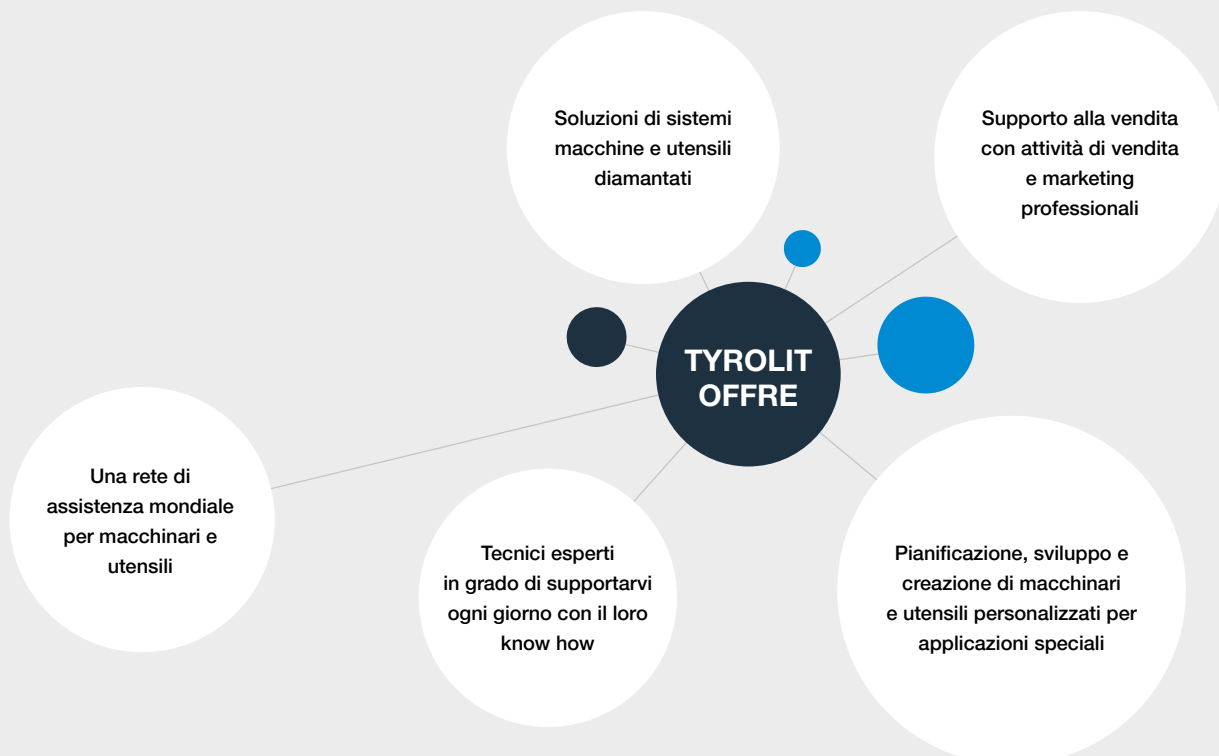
Soluzioni di sistemi macchine e utensili diamantati

Supporto alla vendita con attività di vendita e marketing professionali

TYROLIT OFFRE

Una rete di assistenza mondiale per macchinari e utensili

Tecnici esperti in grado di supportarvi ogni giorno con il loro know how

Pianificazione, sviluppo e creazione di macchinari e utensili personalizzati per applicazioni speciali